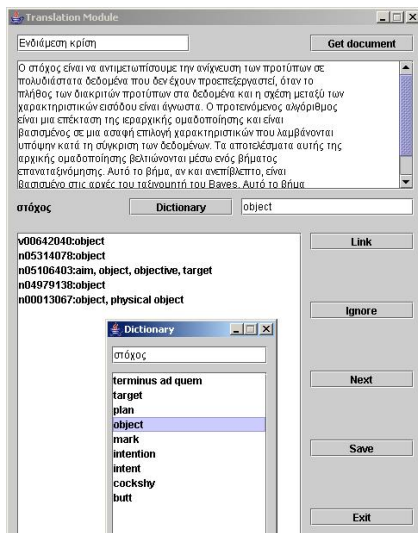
Translation Module

Ενδιάμεση κρίση

Get document

Ο στόχος είναι να αντιμετωπίσουμε την ανίχνευση των προτύπων σε πολυδιάστατα δεδομένα που δεν έχουν προεπεξεργαστεί, όταν το πλήθος των διακριτών προτύπων στα δεδομένα και η σχέση μεταξύ των χαρακτηριστικών εισόδου είναι άγνωστα. Ο προτεινόμενος αλγόριθμος είναι μια επέκταση της ιεραρχικής ομαδοποίησης και είναι βασισμένος σε μια ασαφή επιλογή χαρακτηριστικών που λαμβάνονται υπόψιν κατά τη σύγκριση των δεδομένων. Τα αποτελέσματα αυτής της αρχικής ομαδοποίησης βελτιώνονται μέσω ενός βήματος επαναταξινόμησης. Αυτό το βήμα, αν και ανεπίβλεπτο, είναι βασισμένο στις αρχές του ταξινομητή του Bayes. Αυτό το βήμα

στόχος

Dictionary

object

v00642040:object
n05314078:object
n05106403:aim, object, objective, target
n04979138:object
n00013067:object, physical object

Link

Ignore

Dictionary

στόχος

terminus ad quem
target
plan
object
mark
intention
intent
cockshy
butt

Next

Save

Exit